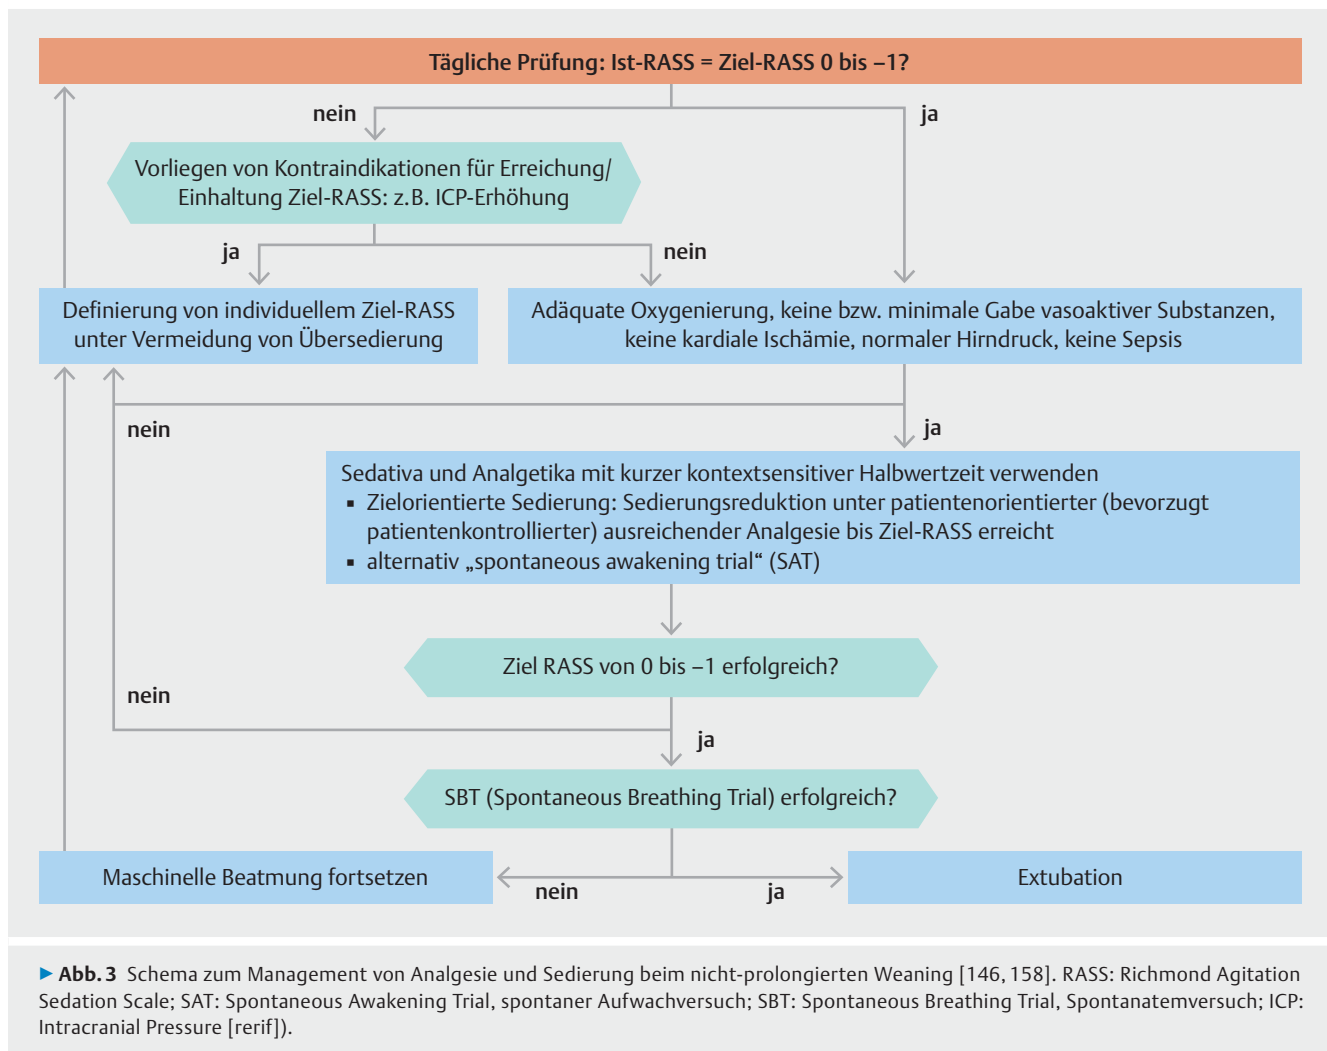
Tägliche Prüfung: Ist-RASS = Ziel-RASS 0 bis –1?

nein

ja

Vorliegen von Kontraindikationen für Erreichung/ Einhaltung Ziel-RASS: z.B. ICP-Erhöhung

ja

nein

Definierung von individuellem Ziel-RASS unter Vermeidung von Übersedierung

Adäquate Oxygenierung, keine bzw. minimale Gabe vasoaktiver Substanzen, keine kardiale Ischämie, normaler Hirndruck, keine Sepsis

nein

ja

Sedativa und Analgetika mit kurzer kontextsensitiver Halbwertzeit verwenden
▪ Zielorientierte Sedierung: Sedierungsreduktion unter patientenorientierter (bevorzugt patientenkontrollierter) ausreichender Analgesie bis Ziel-RASS erreicht
▪ alternativ „spontaneous awakening trial“ (SAT)

Ziel RASS von 0 bis –1 erfolgreich?

nein

ja

SBT (Spontaneous Breathing Trial) erfolgreich?

Maschinelle Beatmung fortsetzen

nein

ja

Extubation

▶ Abb. 3 Schema zum Management von Analgesie und Sedierung beim nicht-prolongierten Weaning [146, 158]. RASS: Richmond Agitation Sedation Scale; SAT: Spontaneous Awakening Trial, spontaner Aufwachversuch; SBT: Spontaneous Breathing Trial, Spontanatemversuch; ICP: Intracranial Pressure [rerif]).